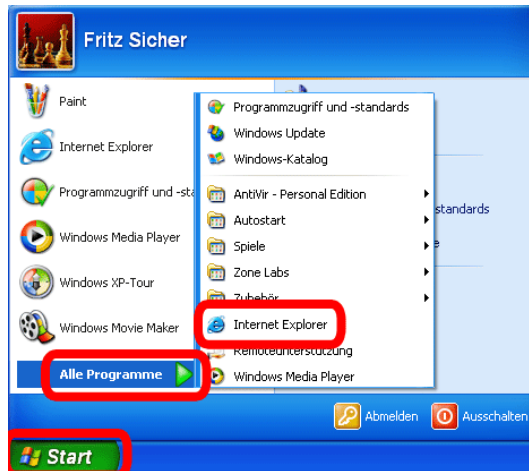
Fritz Sicher

Paint

Internet Explorer

Programmzugriff und -sta

Windows Media Player

Windows XP-Tour

Windows Movie Maker

Alle Programme

Programmzugriff und -standards

Windows Update

Windows-Katalog

AntiVir - Personal Edition

Autostart

Spiele

Zone Labs

Zubehör

Internet Explorer

Remoteunterstützung

Windows Media Player

standards

Abmelden

Ausschalten

Start